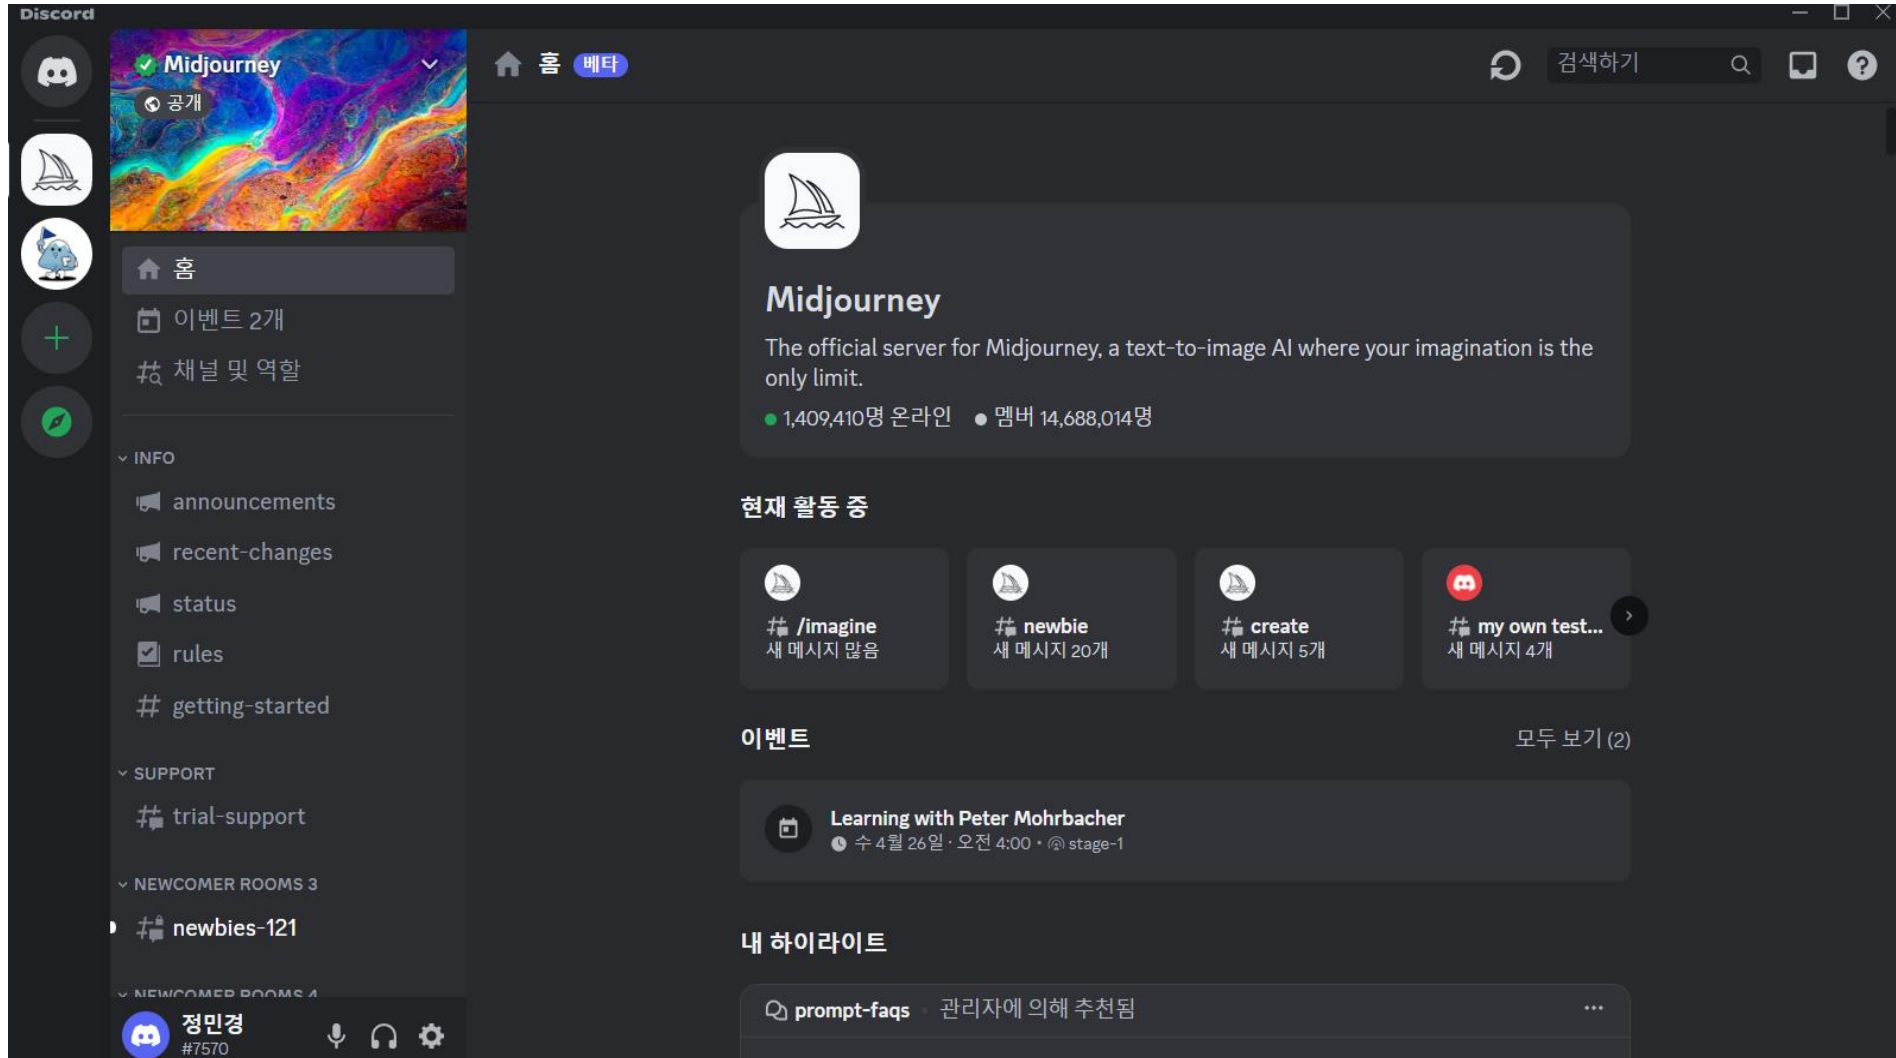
Discord

Midjourney
공개

홈
이벤트 2개
채널 및 역할

INFO
announcements
recent-changes
status
rules
getting-started

SUPPORT
trial-support

NEWCOMER ROOMS 3
newbies-121

NEWCOMER ROOMS 4

정민경
#7570

홈 베타

검색하기

Midjourney
The official server for Midjourney, a text-to-image AI where your imagination is the only limit.
1,409,410명 온라인 멤버 14,688,014명

현재 활동 중

/imagine
새 메시지 많음

newbie
새 메시지 20개

create
새 메시지 5개

my own test...
새 메시지 4개

이벤트
모두 보기 (2)

Learning with Peter Mohrbacher
수 4월 26일 · 오전 4:00 · stage-1

내 하이라이트

prompt-faqs 관리자에 의해 추천됨